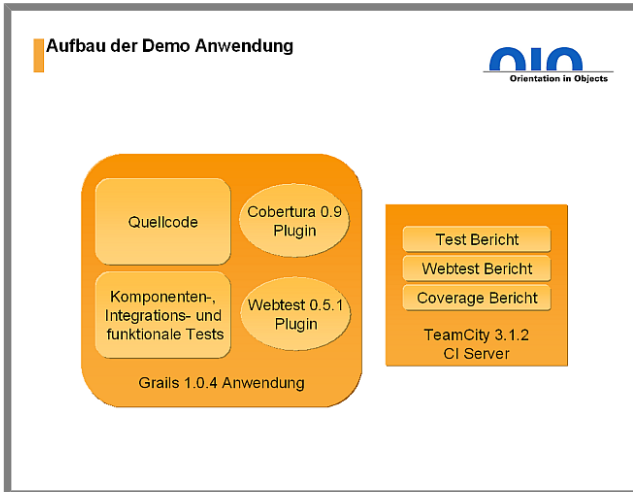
Aufbau der Demo Anwendung

oio
Orientation in Objects

Quellcode

Cobertura 0.9 Plugin

Komponenten-, Integrations- und funktionale Tests

Webtest 0.5.1 Plugin

Grails 1.0.4 Anwendung

Test Bericht

Webtest Bericht

Coverage Bericht

TeamCity 3.1.2
CI Server